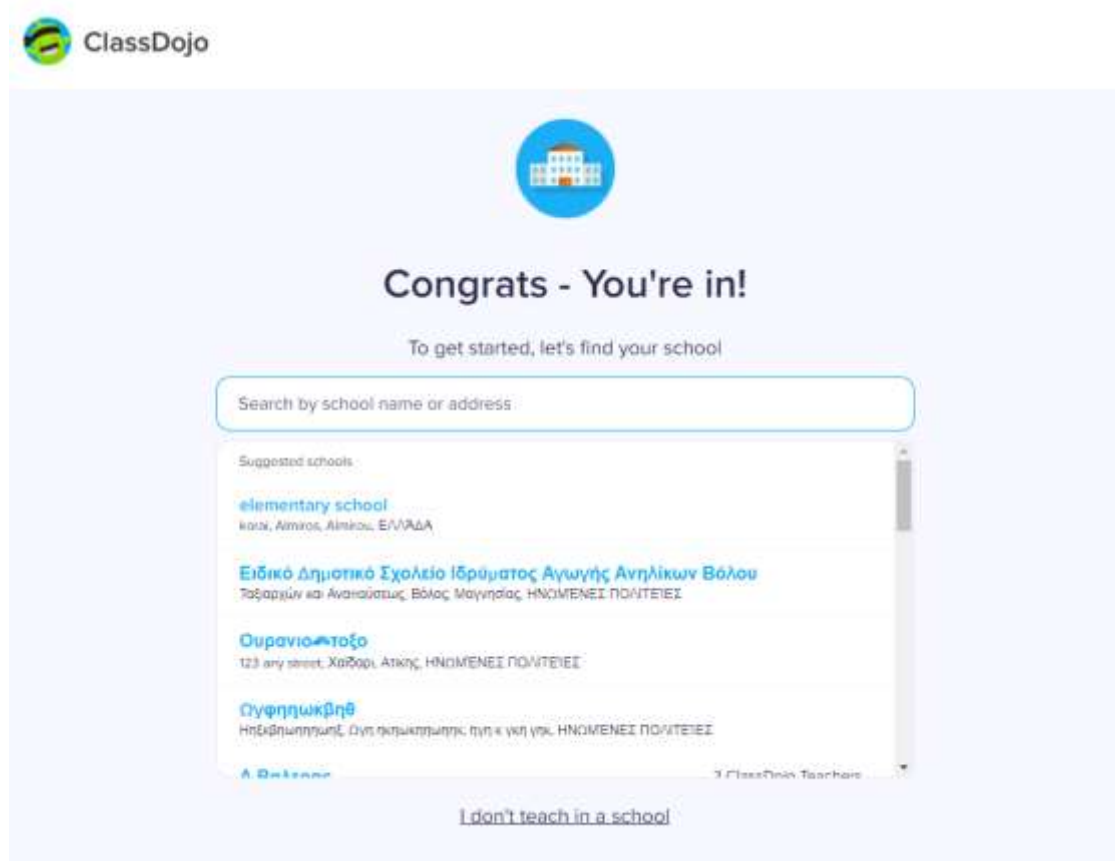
ClassDojo

Congrats - You're in!

To get started, let's find your school

Search by school name or address

Suggested schools

elementary school
korai, Almiros, Almirou, ΕΛΛΑΔΑ

Ειδικό Δημοτικό Σχολείο Ιδρύματος Αγωγής Ανηλίκων Βόλου
Ταξιαρχών και Αναπαύσεως, Βόλος, Μαγνησίας, ΗΝΩΜΕΝΕΣ ΠΟΛΙΤΕΙΕΣ

Ουρανιο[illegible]τοξο
123 any street, Χαϊδάρι, Αττικής, ΗΝΩΜΕΝΕΣ ΠΟΛΙΤΕΙΕΣ

Ωγφηηωκβηθ
Ηηξκβηωηηηωηξ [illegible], ΗΝΩΜΕΝΕΣ ΠΟΛΙΤΕΙΕΣ

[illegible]
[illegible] ClassDojo Teachers

I don't teach in a school